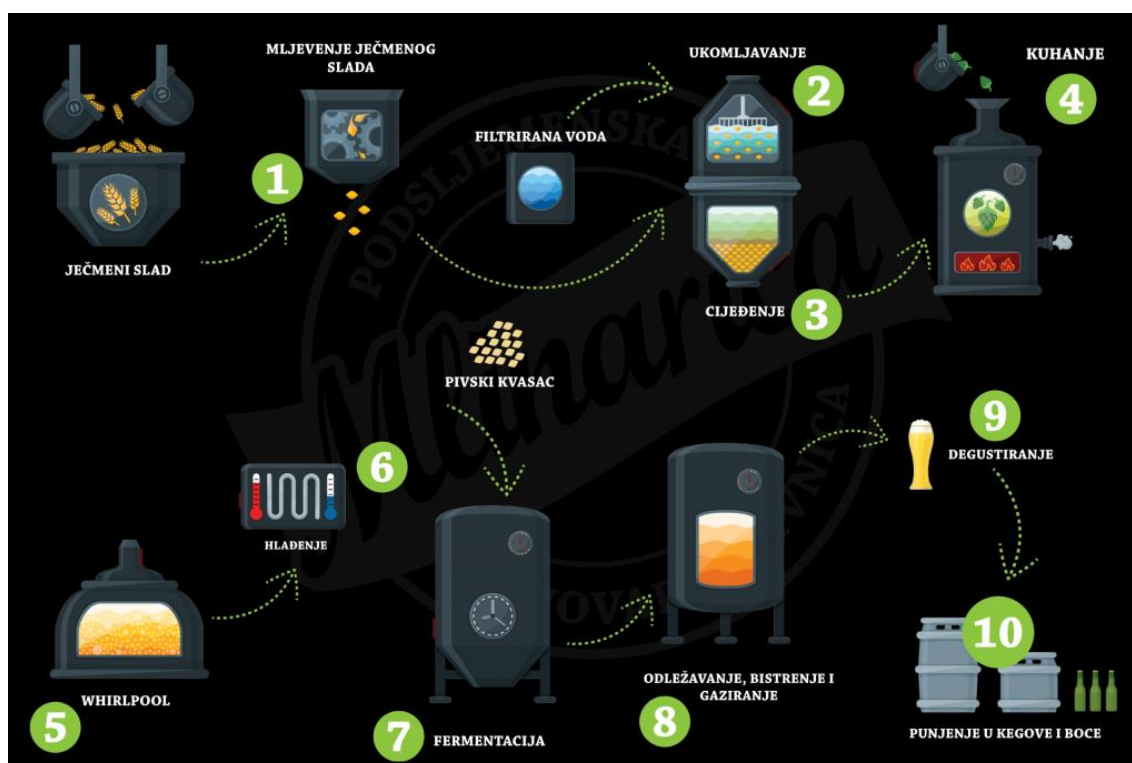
MLJEVENJE JEČMENOG SLADA

1

JEČMENI SLAD

FILTRIRANA VODA

UKOMLJAVANJE

2

CIJEĐENJE

3

KUHANJE

4

PODSLJEMENSKA

Mlinarica

PIVOVAR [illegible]

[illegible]VNICA

PIVSKI KVASAC

6

HLAĐENJE

WHIRLPOOL

5

7

FERMENTACIJA

ODLEŽAVANJE, BISTRENJE I GAZIRANJE

8

9

DEGUSTIRANJE

10

PUNJENJE U KEGOVE I BOCE